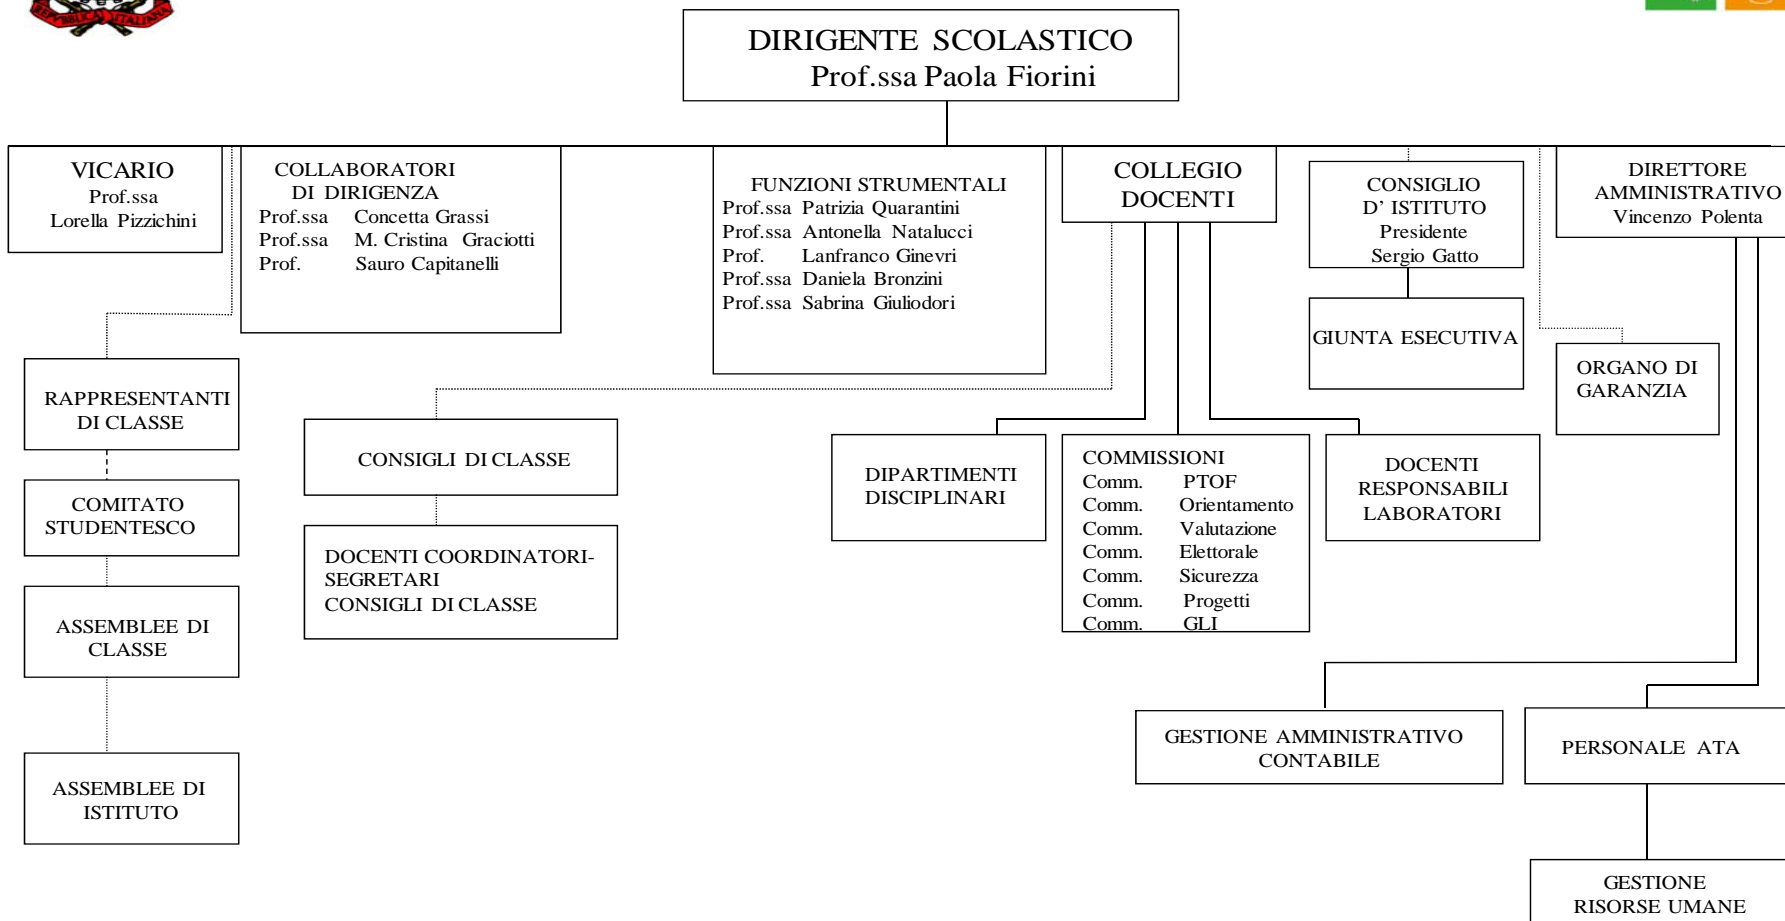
DIRIGENTE SCOLASTICO
Prof.ssa Paola Fiorini

VICARIO
Prof.ssa
Lorella Pizzichini

COLLABORATORI
DI DIRIGENZA
Prof.ssa Concetta Grassi
Prof.ssa M. Cristina Graciotti
Prof. Sauro Capitanelli

FUNZIONI STRUMENTALI
Prof.ssa Patrizia Quarantini
Prof.ssa Antonella Natalucci
Prof. Lanfranco Ginevri
Prof.ssa Daniela Bronzini
Prof.ssa Sabrina Giuliodori

COLLEGIO
DOCENTI

CONSIGLIO
D' ISTITUTO
Presidente
Sergio Gatto

DIRETTORE
AMMINISTRATIVO
Vincenzo Polenta

GIUNTA ESECUTIVA

ORGANO DI
GARANZIA

RAPPRESENTANTI
DI CLASSE

COMITATO
STUDENTESCO

ASSEMBLEE DI
CLASSE

ASSEMBLEE DI
ISTITUTO

CONSIGLI DI CLASSE

DOCENTI COORDINATORI-
SEGRETARI
CONSIGLI DI CLASSE

DIPARTIMENTI
DISCIPLINARI

COMMISSIONI
Comm. PTOF
Comm. Orientamento
Comm. Valutazione
Comm. Elettorale
Comm. Sicurezza
Comm. Progetti
Comm. GLI

DOCENTI
RESPONSABILI
LABORATORI

GESTIONE AMMINISTRATIVO
CONTABILE

PERSONALE ATA

GESTIONE
RISORSE UMANE